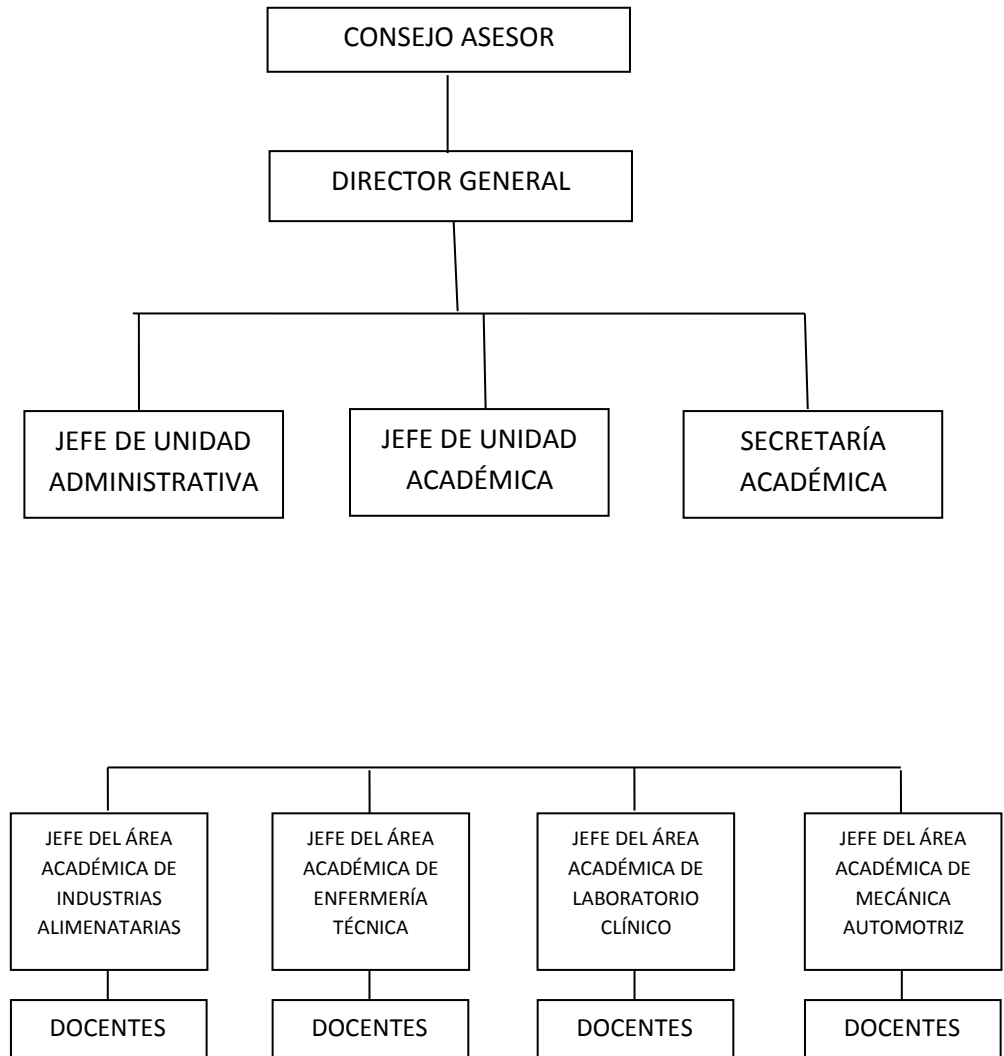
CONSEJO ASESOR

DIRECTOR GENERAL

JEFE DE UNIDAD ADMINISTRATIVA

JEFE DE UNIDAD ACADÉMICA

SECRETARÍA ACADÉMICA

JEFE DEL ÁREA ACADÉMICA DE INDUSTRIAS ALIMENATARIAS

DOCENTES

JEFE DEL ÁREA ACADÉMICA DE ENFERMERÍA TÉCNICA

DOCENTES

JEFE DEL ÁREA ACADÉMICA DE LABORATORIO CLÍNICO

DOCENTES

JEFE DEL ÁREA ACADÉMICA DE MECÁNICA AUTOMOTRIZ

DOCENTES